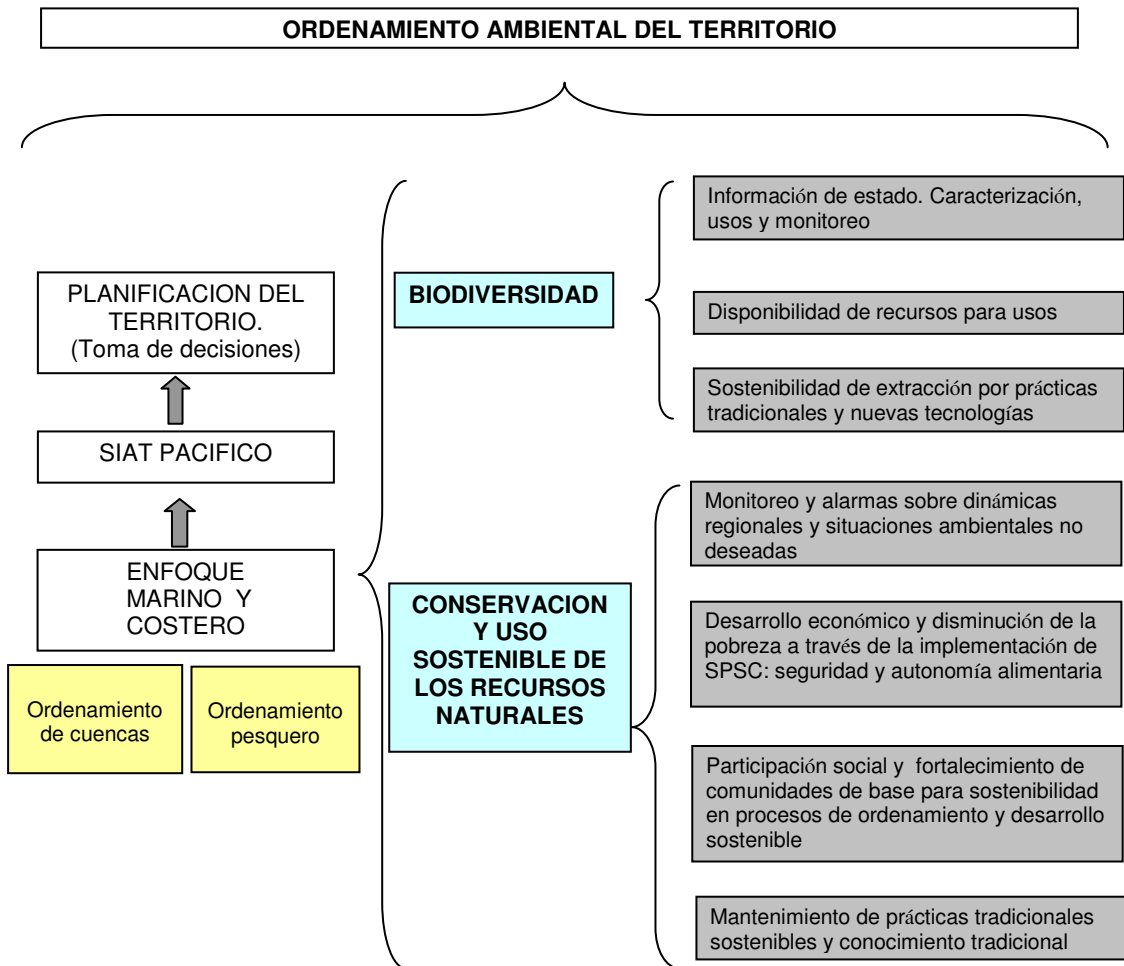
ORDENAMIENTO AMBIENTAL DEL TERRITORIO

PLANIFICACION DEL TERRITORIO. (Toma de decisiones)

SIAT PACIFICO

ENFOQUE MARINO Y COSTERO

Ordenamiento de cuencas

Ordenamiento pesquero

BIODIVERSIDAD

CONSERVACION Y USO SOSTENIBLE DE LOS RECURSOS NATURALES

Información de estado. Caracterización, usos y monitoreo

Disponibilidad de recursos para usos

Sostenibilidad de extracción por prácticas tradicionales y nuevas tecnologías

Monitoreo y alarmas sobre dinámicas regionales y situaciones ambientales no deseadas

Desarrollo económico y disminución de la pobreza a través de la implementación de SPSC: seguridad y autonomía alimentaria

Participación social y fortalecimiento de comunidades de base para sostenibilidad en procesos de ordenamiento y desarrollo sostenible

Mantenimiento de prácticas tradicionales sostenibles y conocimiento tradicional